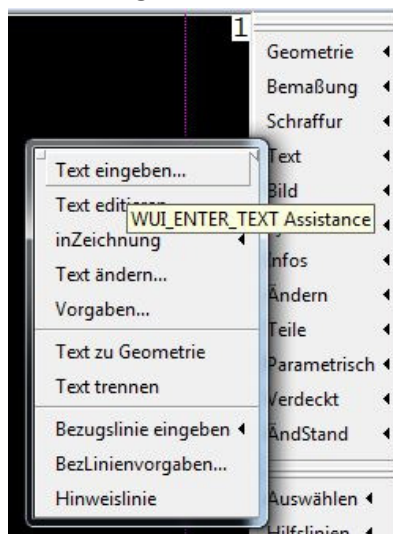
1

Geometrie
Bemaßung
Schraffur
Text
Bild
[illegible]
Infos
Ändern
Teile
Parametrisch
Verdeckt
ÄndStand
Auswählen
Hilfslinien

Text eingeben...
Text editieren
WUI_ENTER_TEXT Assistance
inZeichnung
Text ändern...
Vorgaben...
Text zu Geometrie
Text trennen
Bezugslinie eingeben
BezLinienvorgaben...
Hinweislinie